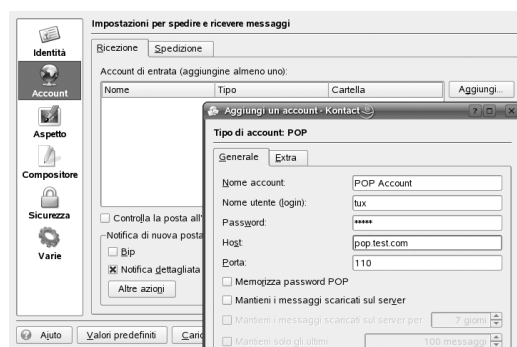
Identità
Account
Aspetto
Compositore
Sicurezza
Varie

Impostazioni per spedire e ricevere messaggi

Ricezione | Spedizione

Account di entrata (aggiungine almeno uno):

| Nome | Tipo | Cartella |
|---|---|---|

Aggiungi...

Controlla la posta all'

Notifica di nuova posta
Bip
Notifica dettagliata
Altre azioni

Aggiungi un account - Kontact

Tipo di account: POP

Generale | Extra

Nome account: POP Account
Nome utente (login): tux
Password: *****
Host: pop.test.com
Porta: 110

Memorizza password POP
Mantieni i messaggi scaricati sul server
Mantieni i messaggi scaricati sul server per: 7 giorni
Mantieni solo gli ultimi: 100 messaggi

Aiuto | Valori predefiniti | Cari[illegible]